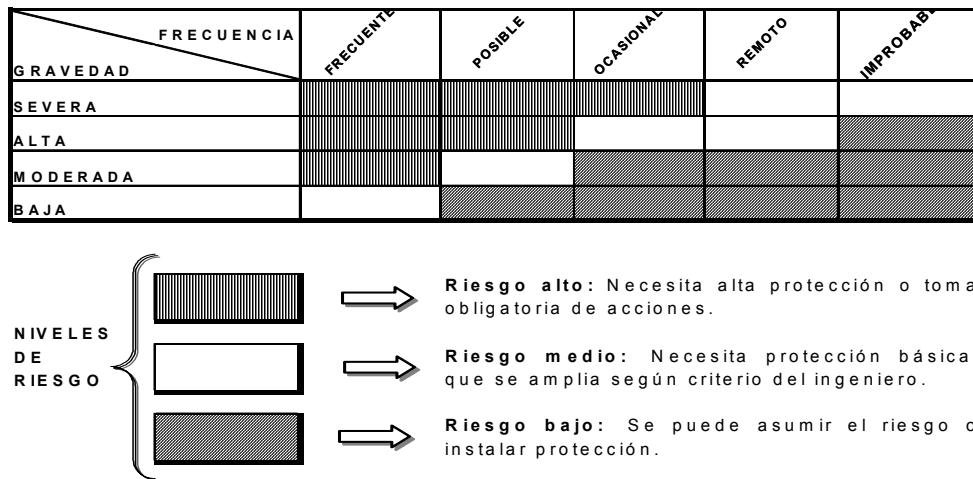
| FRECUENCIA / GRAVEDAD | FRECUENTE | POSIBLE | OCASIONAL | REMOTO | IMPROBAB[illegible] |
|---|---|---|---|---|---|
| SEVERA | | | | | |
| ALTA | | | | | |
| MODERADA | | | | | |
| BAJA | | | | | |

NIVELES DE RIESGO

Riesgo alto: Necesita alta protección o toma obligatoria de acciones.

Riesgo medio: Necesita protección básica que se amplia según criterio del ingeniero.

Riesgo bajo: Se puede asumir el riesgo o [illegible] instalar protección.